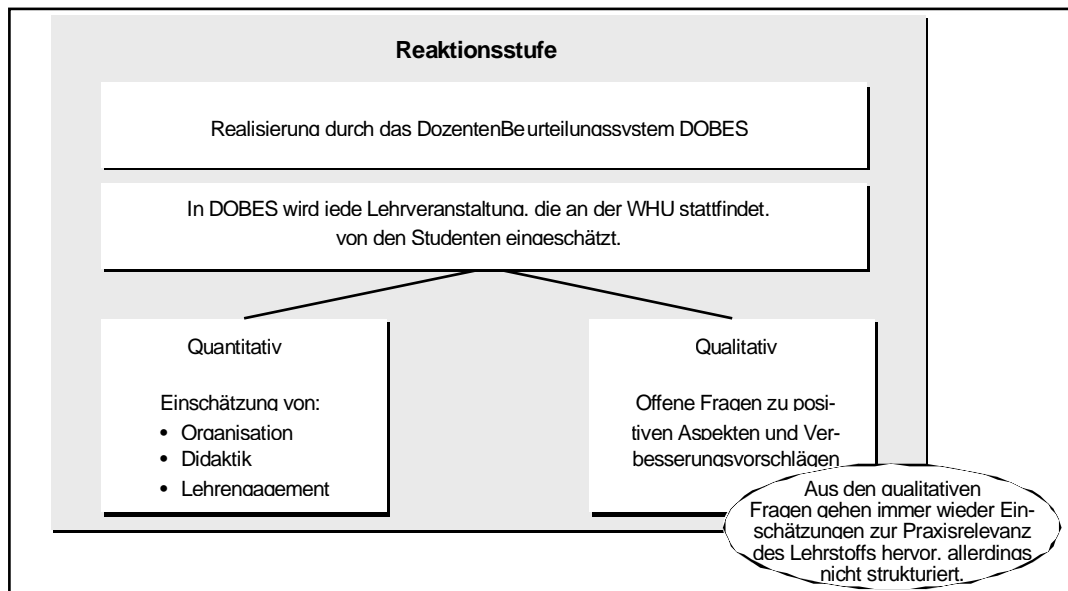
Reaktionsstufe

Realisierung durch das DozentenBeurteilungssystem DOBES

In DOBES wird jede Lehrveranstaltung, die an der WHU stattfindet, von den Studenten eingeschätzt.

Quantitativ

Einschätzung von:
• Organisation
• Didaktik
• Lehrengagement

Qualitativ

Offene Fragen zu positiven Aspekten und Verbesserungsvorschlägen

Aus den qualitativen Fragen gehen immer wieder Einschätzungen zur Praxisrelevanz des Lehrstoffs hervor, allerdings nicht strukturiert.